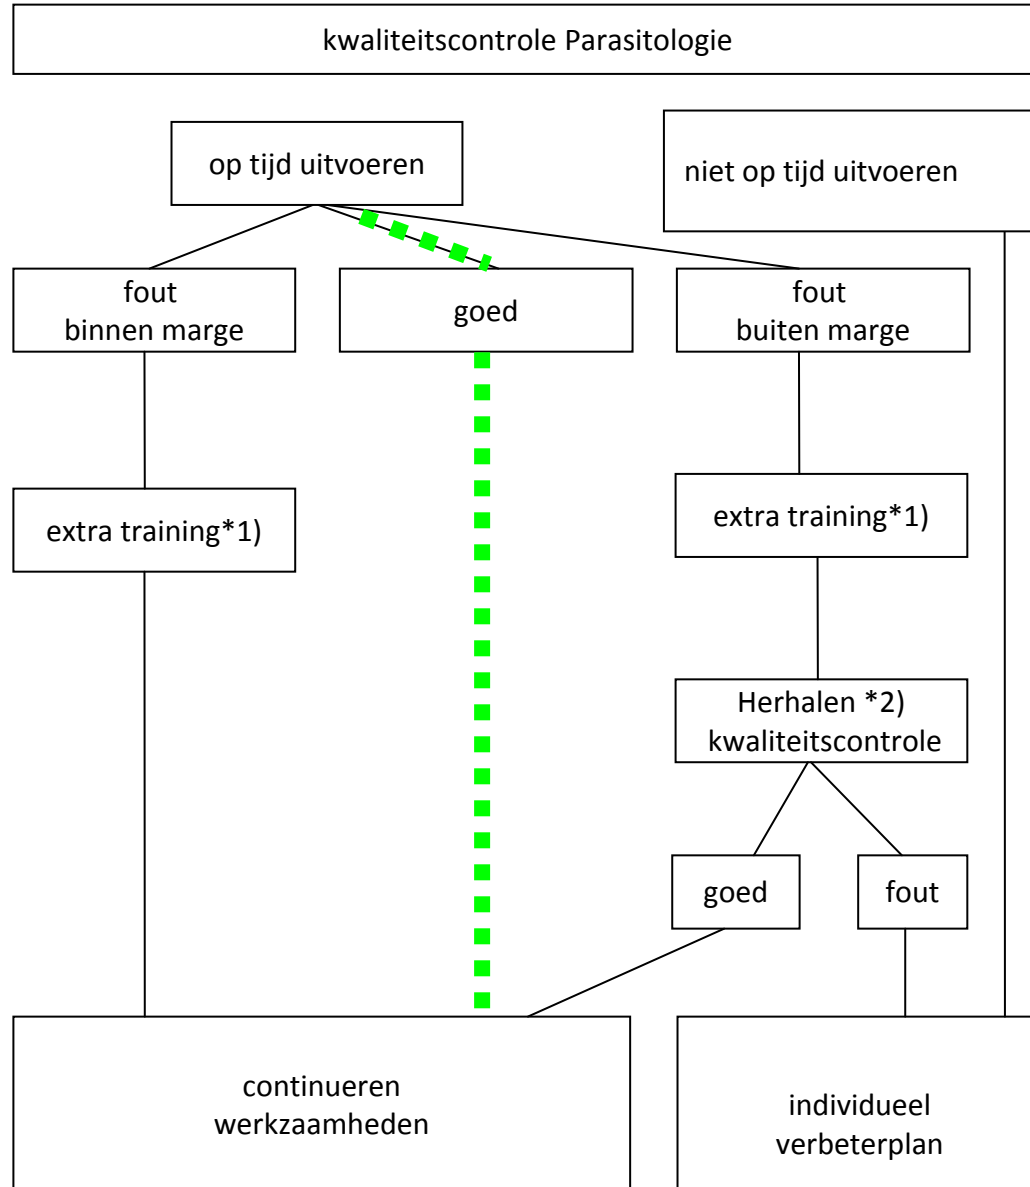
kwaliteitscontrole Parasitologie

op tijd uitvoeren

niet op tijd uitvoeren

fout
binnen marge

goed

fout
buiten marge

extra training*1)

extra training*1)

Herhalen *2)
kwaliteitscontrole

goed

fout

continueren
werkzaamheden

individueel
verbeterplan